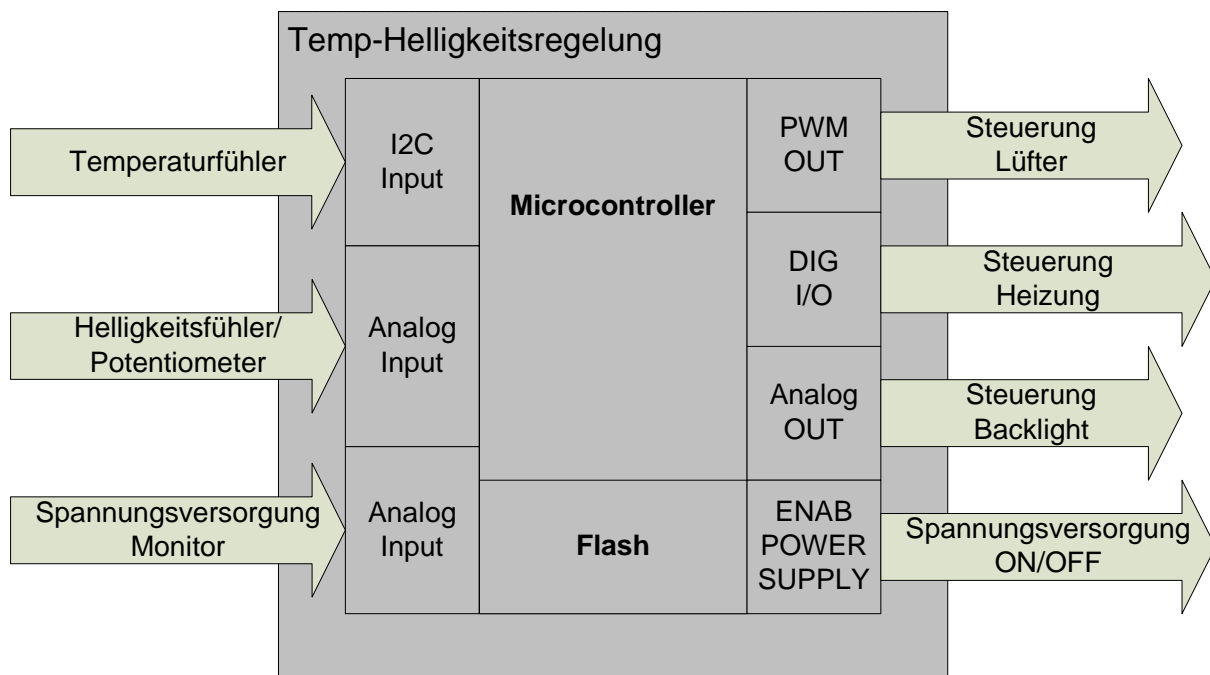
Temp-Helligkeitsregelung

Temperaturfühler

I2C Input

Microcontroller

PWM OUT

Steuerung Lüfter

DIG I/O

Steuerung Heizung

Helligkeitsfühler/ Potentiometer

Analog Input

Analog OUT

Steuerung Backlight

Spannungsversorgung Monitor

Analog Input

Flash

ENAB POWER SUPPLY

Spannungsversorgung ON/OFF